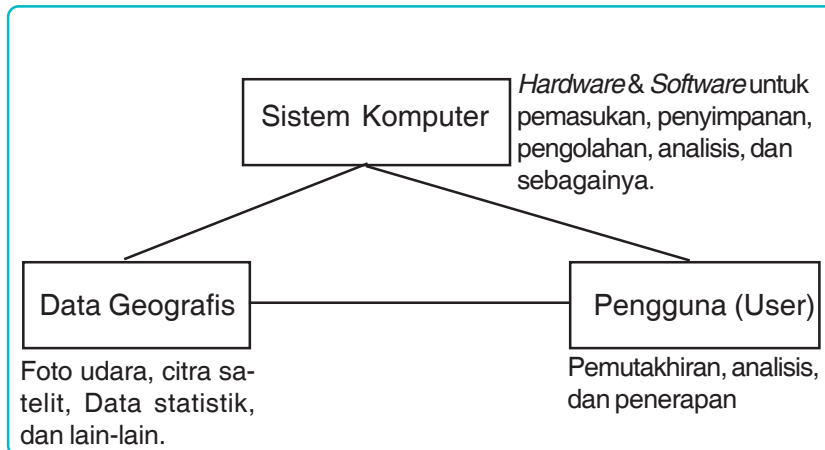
Sistem Komputer

Hardware & Software untuk pemasukan, penyimpanan, pengolahan, analisis, dan sebagainya.

Data Geografis

Foto udara, citra satelit, Data statistik, dan lain-lain.

Pengguna (User)

Pemutakhiran, analisis, dan penerapan